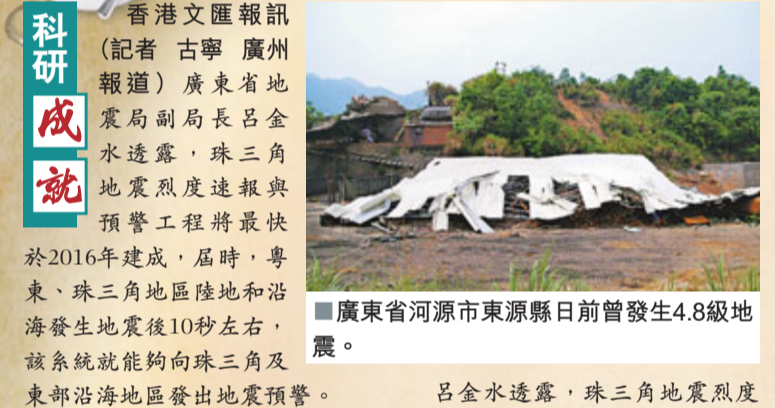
科研成就

香港文匯報訊（記者 古寧 廣州報道）廣東省地震局副局長呂金水透露，珠三角地震烈度速報與預警工程將最快於2016年建成，屆時，粵東、珠三角地區陸地和沿海發生地震後10秒左右，該系統就能夠向珠三角及東部沿海地區發出地震預警。

■廣東省河源市東源縣日前曾發生4.8級地震。

呂金水透露，珠三角地震烈度